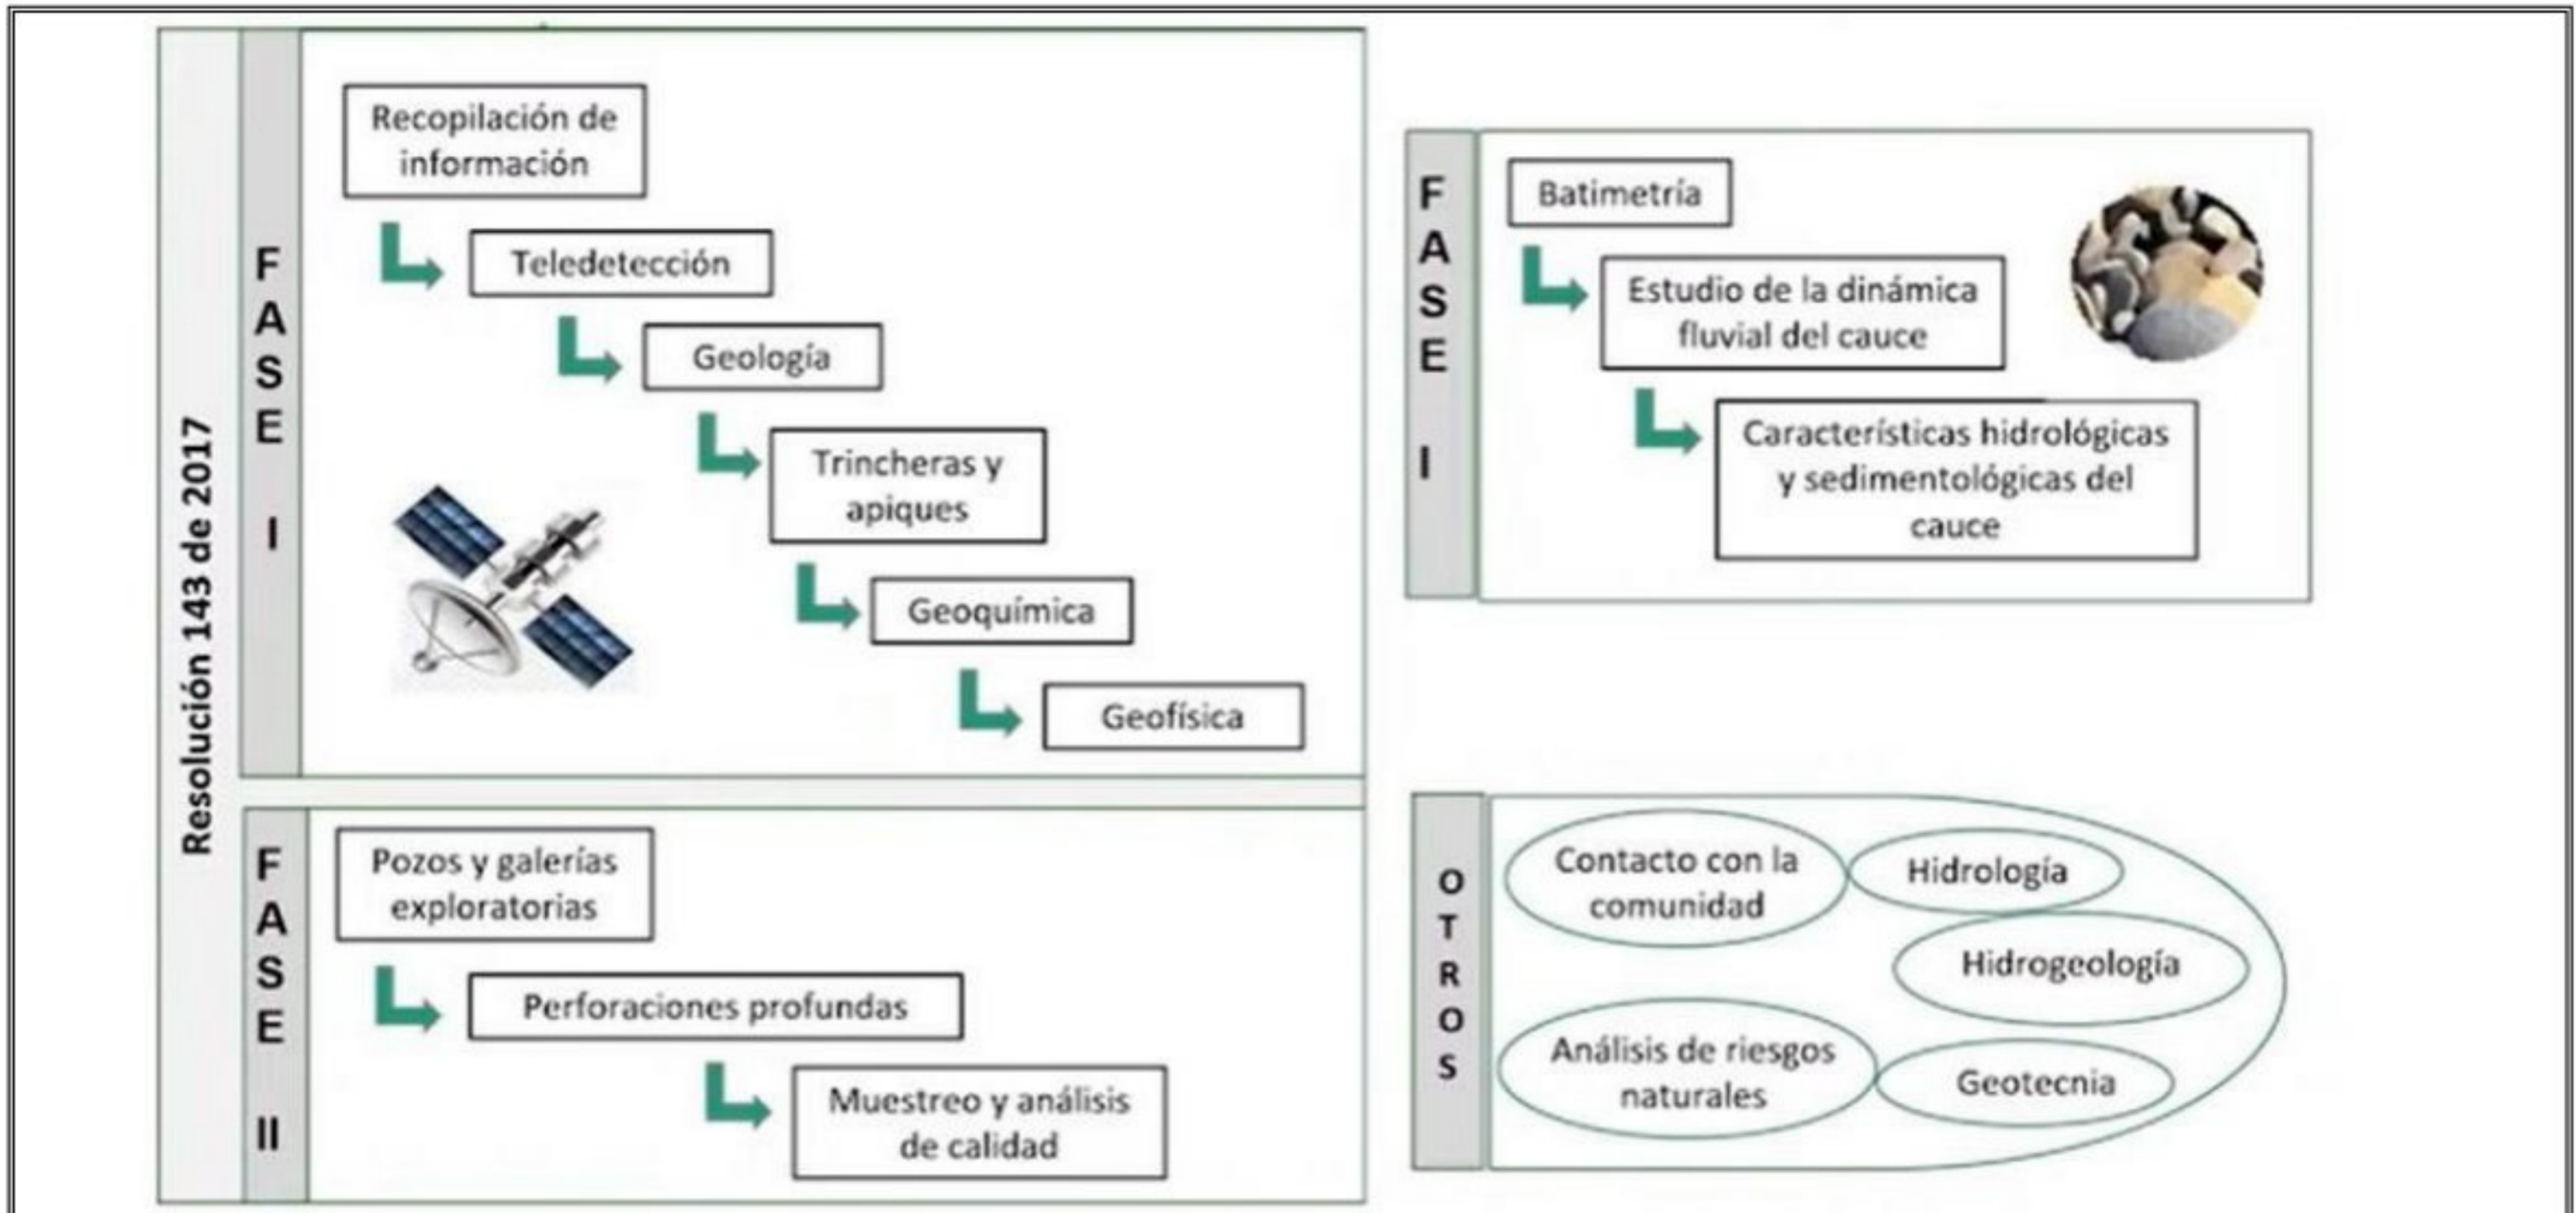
Resolución 143 de 2017

FASE I

Recopilación de información

Teledetección

Geología

Trincheras y apiques

Geoquímica

Geofísica

FASE II

Pozos y galerías exploratorias

Perforaciones profundas

Muestreo y análisis de calidad

FASE I

Batimetría

Estudio de la dinámica fluvial del cauce

Características hidrológicas y sedimentológicas del cauce

OTROS

Contacto con la comunidad

Hidrología

Hidrogeología

Análisis de riesgos naturales

Geotecnia